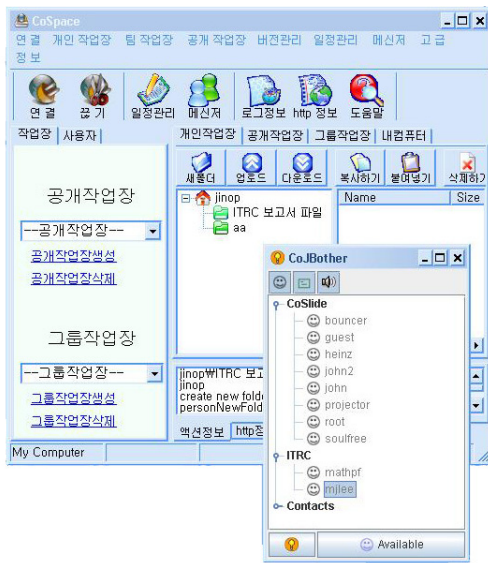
CoSpace

연결 개인 작업장 팀 작업장 공개 작업장 버전관리 일정관리 메신저 고급 정보

연결 끊기 일정관리 메신저 로그정보 http 정보 도움말

작업장 사용자

공개작업장

--공개작업장--

공개작업장생성

공개작업장삭제

그룹작업장

--그룹작업장--

그룹작업장생성

그룹작업장삭제

개인작업장 공개작업장 그룹작업장 내컴퓨터

새폴더 업로드 다운로드 복사하기 붙여넣기 삭제하기

jinop

ITRC 보고서 파일

aa

Name Size

jinop₩ITRC 보고
jinop
create new folde
personNewFold

액션정보 http정

My Computer

CoJBother

CoSlide
bouncer
guest
heinz
john2
john
projector
root
soulfree
ITRC
mathpf
mjlee
Contacts

Available